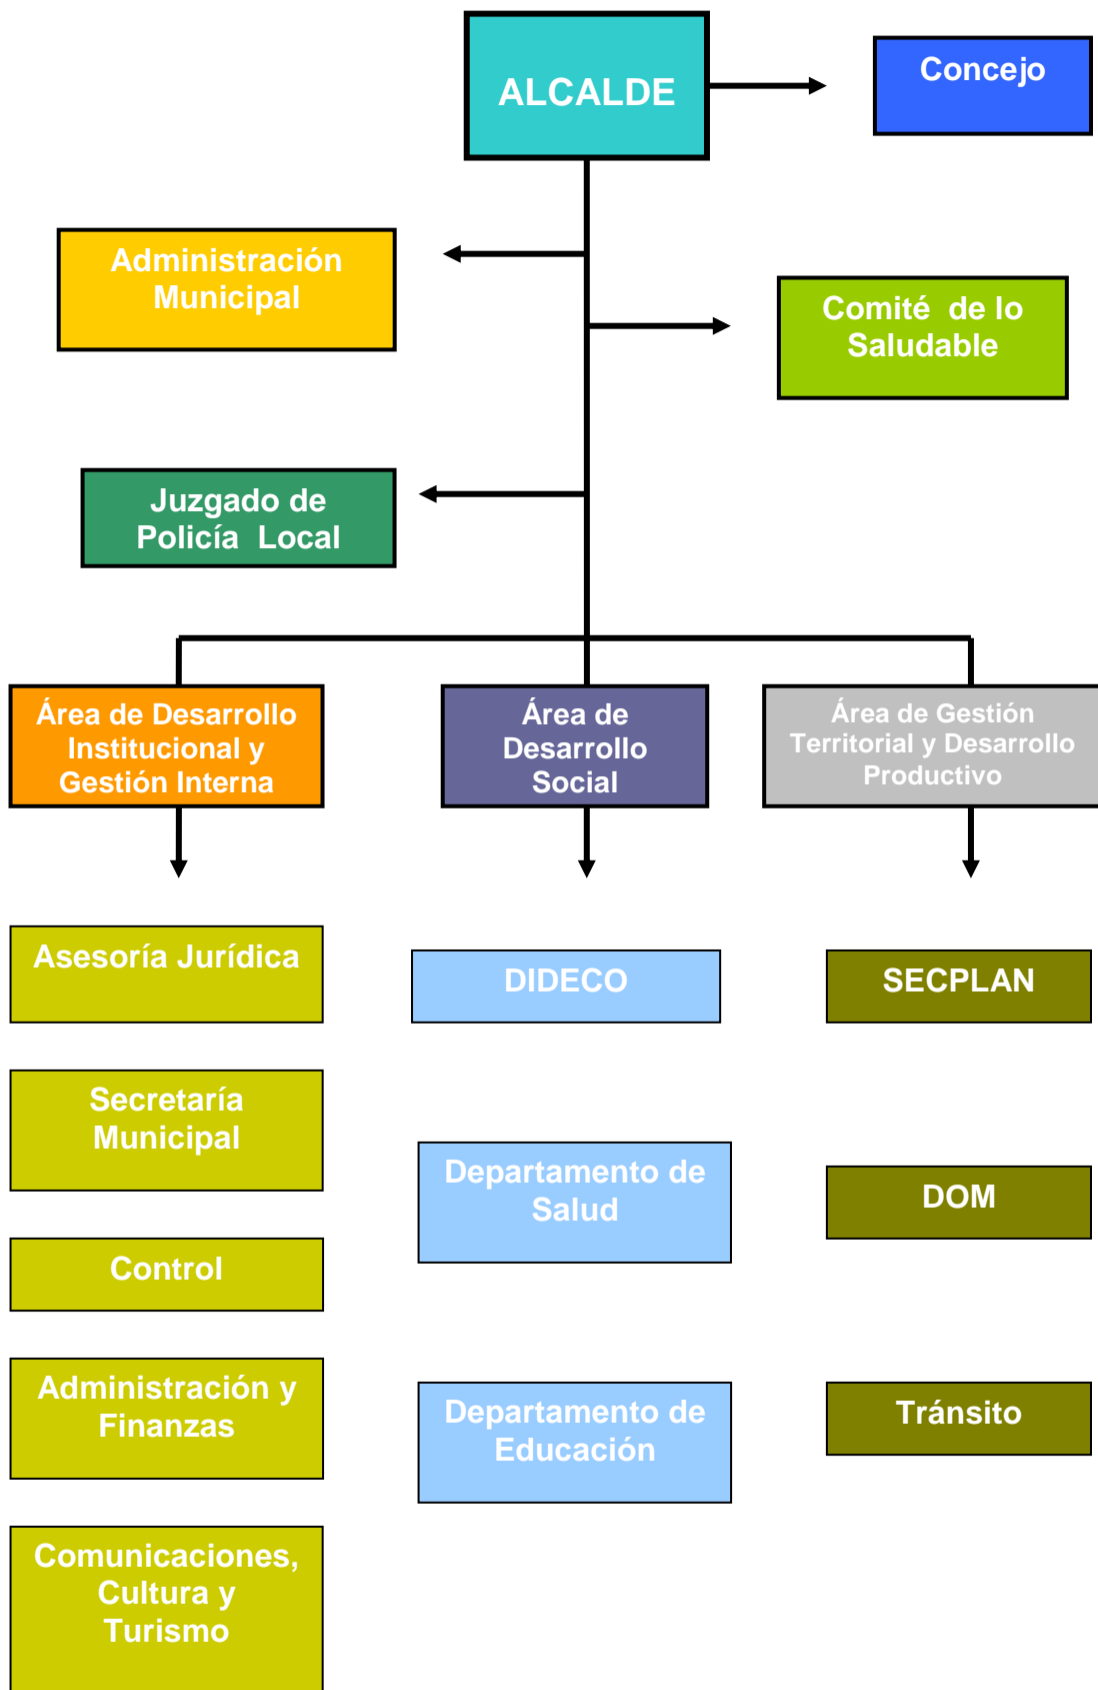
ALCALDE

Concejo

Administración Municipal

Comité de lo Saludable

Juzgado de Policía Local

Área de Desarrollo Institucional y Gestión Interna

Área de Desarrollo Social

Área de Gestión Territorial y Desarrollo Productivo

Asesoría Jurídica

Secretaría Municipal

Control

Administración y Finanzas

Comunicaciones, Cultura y Turismo

DIDECO

Departamento de Salud

Departamento de Educación

SECPLAN

DOM

Tránsito